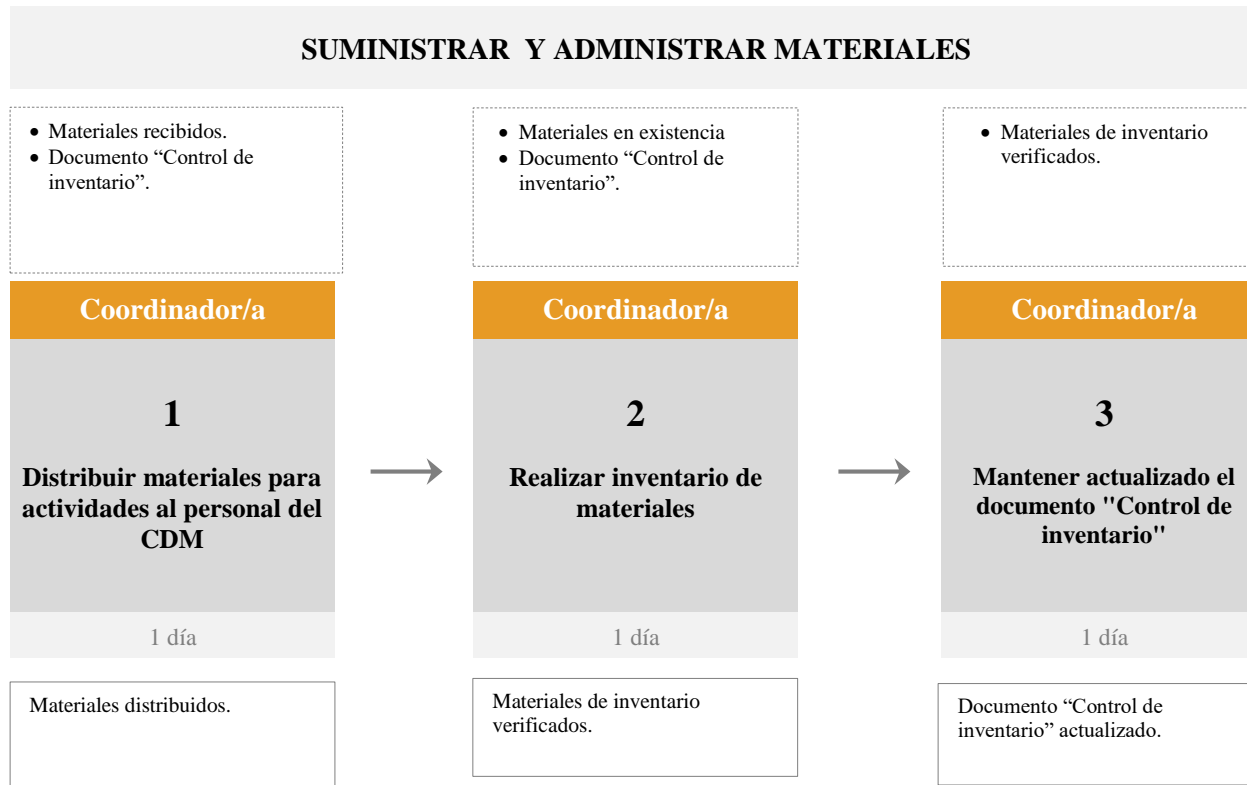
SUMINISTRAR Y ADMINISTRAR MATERIALES

- Materiales recibidos.
- Documento “Control de inventario”.

Coordinador/a

1

Distribuir materiales para actividades al personal del CDM

1 día

Materiales distribuidos.

- Materiales en existencia
- Documento “Control de inventario”.

Coordinador/a

2

Realizar inventario de materiales

1 día

Materiales de inventario verificados.

- Materiales de inventario verificados.

Coordinador/a

3

Mantener actualizado el documento "Control de inventario"

1 día

Documento “Control de inventario” actualizado.